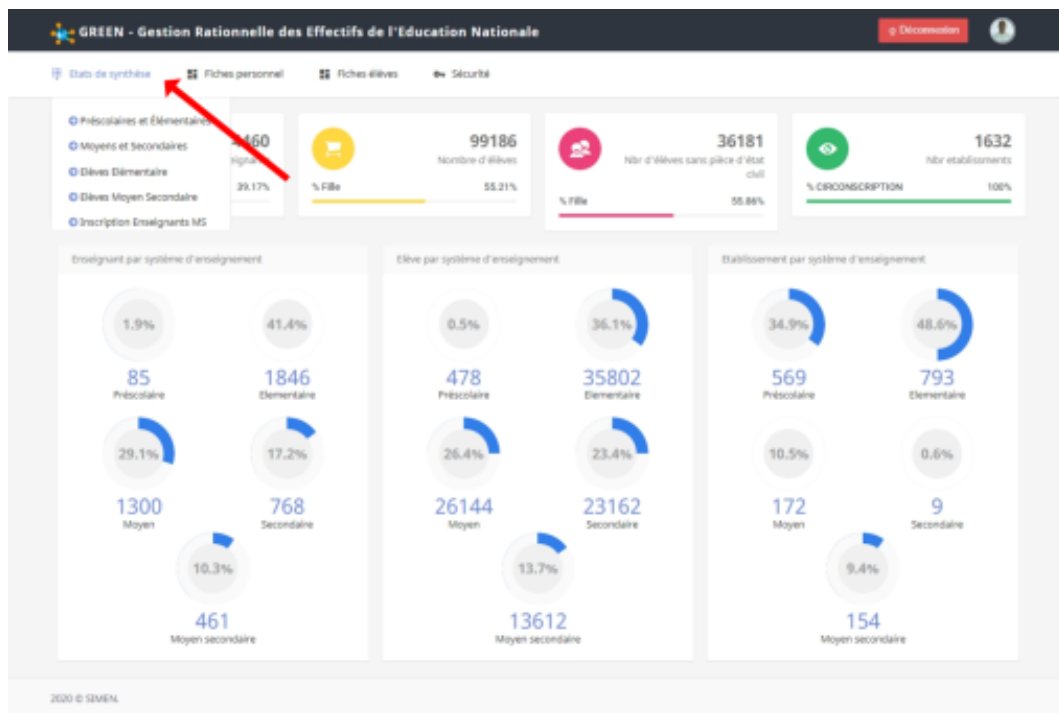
GREEN - Gestion Rationnelle des Effectifs de l'Education Nationale

Déconnexion

Etats de synthèse
Fiches personnel
Fiches élèves
Sécurité

Préscolaires et Élémentaires
Moyens et Secondaires
Élèves Élémentaire
Élèves Moyen Secondaire
Inscription Enseignants MS

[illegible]460
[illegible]ignants
39.17%

99186
Nombre d'élèves
% Fille
55.21%

36181
Nbr d'élèves sans pièce d'état civil
% Fille
55.86%

1632
Nbr etablissements
% CIRCONSCRIPTION
100%

Enseignant par système d'enseignement

1.9%
85
Préscolaire

41.4%
1846
Elementaire

29.1%
1300
Moyen

17.2%
768
Secondaire

10.3%
461
Moyen secondaire

Elève par système d'enseignement

0.5%
478
Préscolaire

36.1%
35802
Elementaire

26.4%
26144
Moyen

23.4%
23162
Secondaire

13.7%
13612
Moyen secondaire

Etablissement par système d'enseignement

34.9%
569
Préscolaire

48.6%
793
Elementaire

10.5%
172
Moyen

0.6%
9
Secondaire

9.4%
154
Moyen secondaire

2020 © SIMEN.